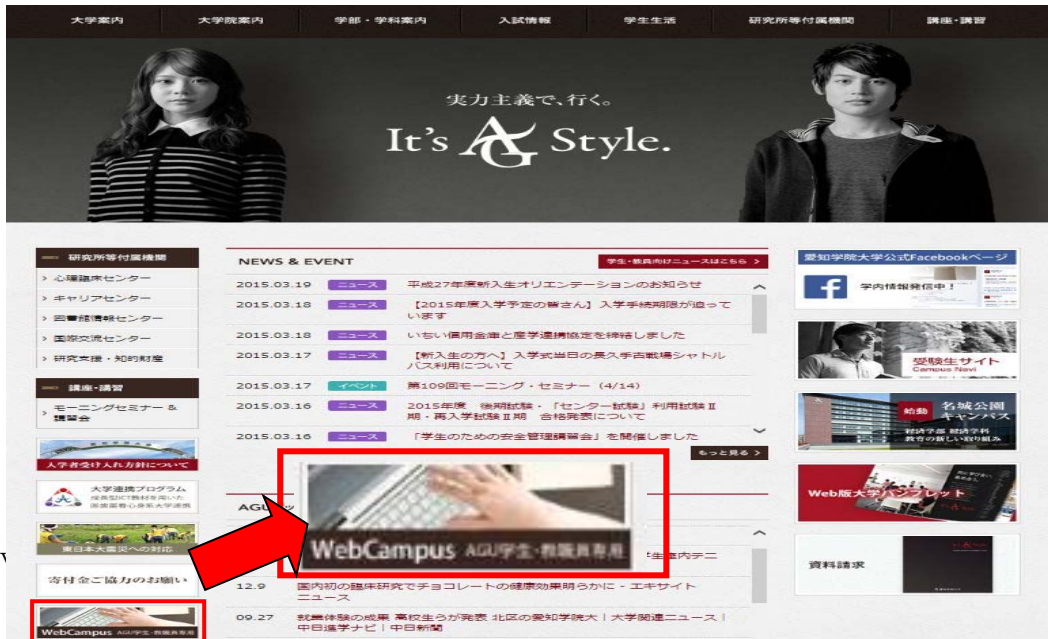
大学案内 大学院案内 学部・学科案内 入試情報 学生生活 研究所等付属機関 講座・講習

実力主義で、行く。
It's AG Style.

研究所等付属機関
› 心理臨床センター
› キャリアセンター
› 図書館情報センター
› 国際交流センター
› 研究支援・知的財産

講座・講習
› モーニングセミナー & 講習会

入学者受け入れ方針について

大学連携プログラム

東日本大震災への対応

寄付金ご協力のお願い

WebCampus AGU学生・教職員専用

NEWS & EVENT
学生・教員向けニュースはこちら ›

| | | |
|---|---|---|
| 2015.03.19 | ニュース | 平成27年度新入生オリエンテーションのお知らせ |
| 2015.03.18 | ニュース | 【2015年度入学予定の皆さん】入学手続期限が迫っています |
| 2015.03.18 | ニュース | いちい信用金庫と産学連携協定を締結しました |
| 2015.03.17 | ニュース | 【新入生の方へ】入学式当日の長久手古戦場シャトルバス利用について |
| 2015.03.17 | イベント | 第109回モーニング・セミナー（4/14） |
| 2015.03.16 | ニュース | 2015年度 後期試験・「センター試験」利用試験Ⅱ期・再入学試験Ⅱ期 合格発表について |
| 2015.03.16 | ニュース | 「学生のための安全管理講習会」を開催しました |

もっと見る ›

WebCampus AGU学生・教職員専用

AGU

生連内テニ

12.9 国内初の臨床研究でチョコレートの健康効果明らかに - エキサイトニュース

09.27 就農体験の成果 高校生ら発表 北区の愛知学院大｜大学関連ニュース｜中日進学ナビ｜中日新聞

愛知学院大学公式Facebookページ
学内情報発信中！

受験生サイト Campus Navi

名城公園キャンパス

Web版大学パンフレット

資料請求